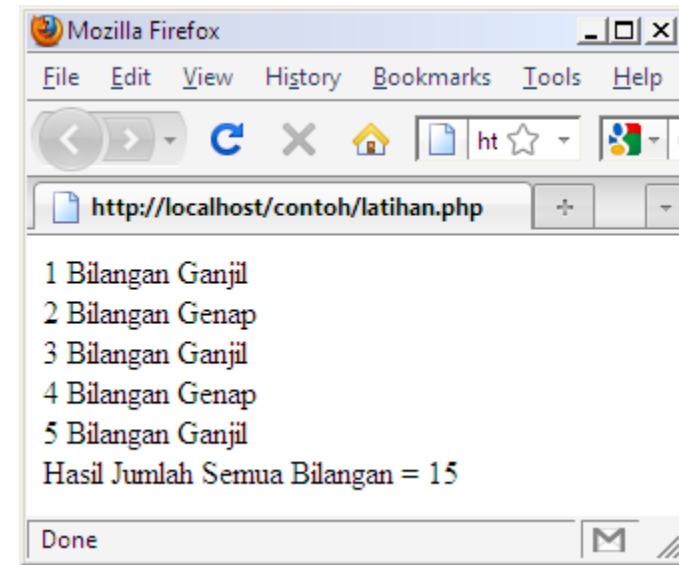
Mozilla Firefox

File Edit View History Bookmarks Tools Help

ht

http://localhost/contoh/latihan.php

1 Bilangan Ganjil
2 Bilangan Genap
3 Bilangan Ganjil
4 Bilangan Genap
5 Bilangan Ganjil
Hasil Jumlah Semua Bilangan = 15

Done